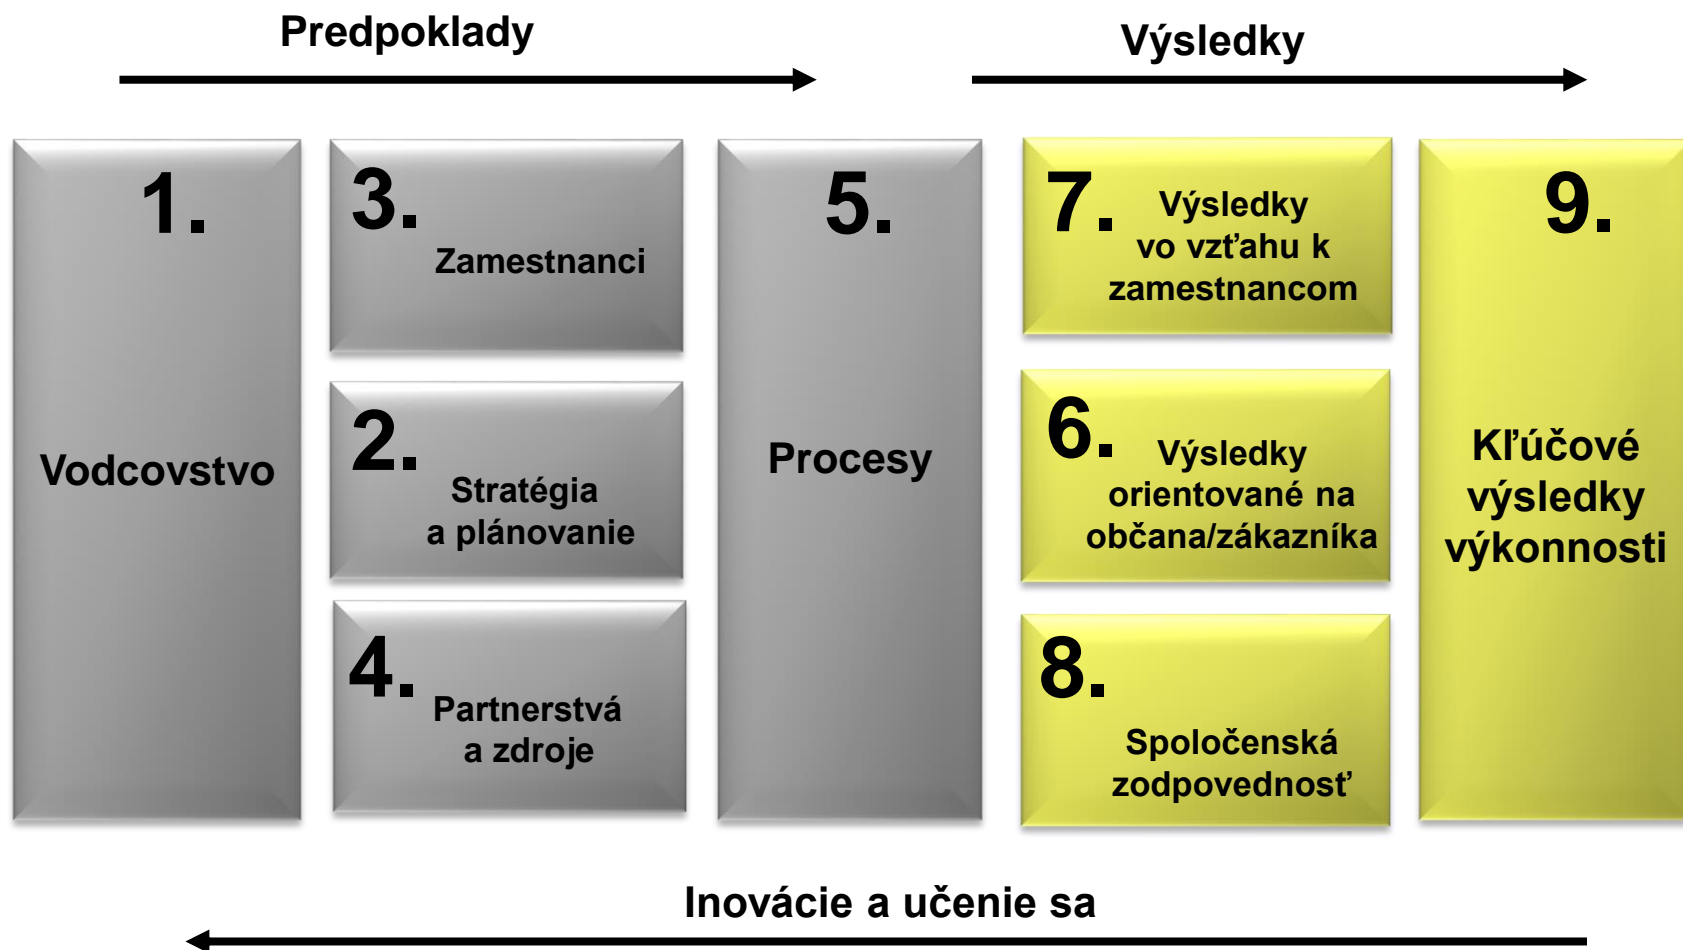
Predpoklady

Výsledky

1.

Vodcovstvo

3.

Zamestnanci

2.

Stratégia a plánovanie

4.

Partnerstvá a zdroje

5.

Procesy

7.

Výsledky vo vzťahu k zamestnancom

6.

Výsledky orientované na občana/zákazníka

8.

Spoločenská zodpovednosť

9.

Kľúčové výsledky výkonnosti

Inovácie a učenie sa